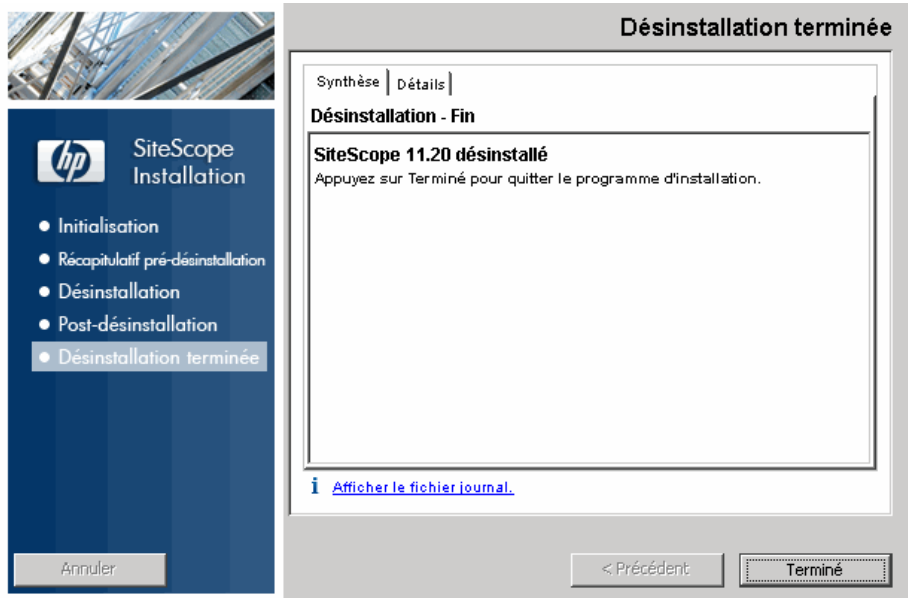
Désinstallation terminée

hp SiteScope Installation

- Initialisation
- Récapitulatif pré-désinstallation
- Désinstallation
- Post-désinstallation
- Désinstallation terminée

Synthèse | Détails

Désinstallation - Fin

SiteScope 11.20 désinstallé
Appuyez sur Terminé pour quitter le programme d'installation.

Afficher le fichier journal.

Annuler

< Précédent

Terminé